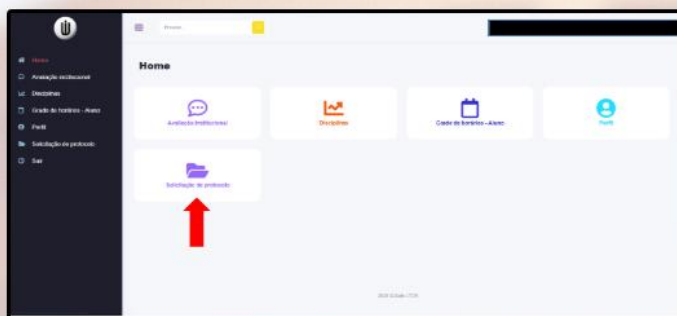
Home
Avaliação institucional
Disciplinas
Grade de horários - Aluno
Perfil
Solicitação de protocolo
Sair

Busca

Home

Avaliação Institucional
Disciplinas
Grade de horários - Aluno
Perfil
Solicitação de protocolo

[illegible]